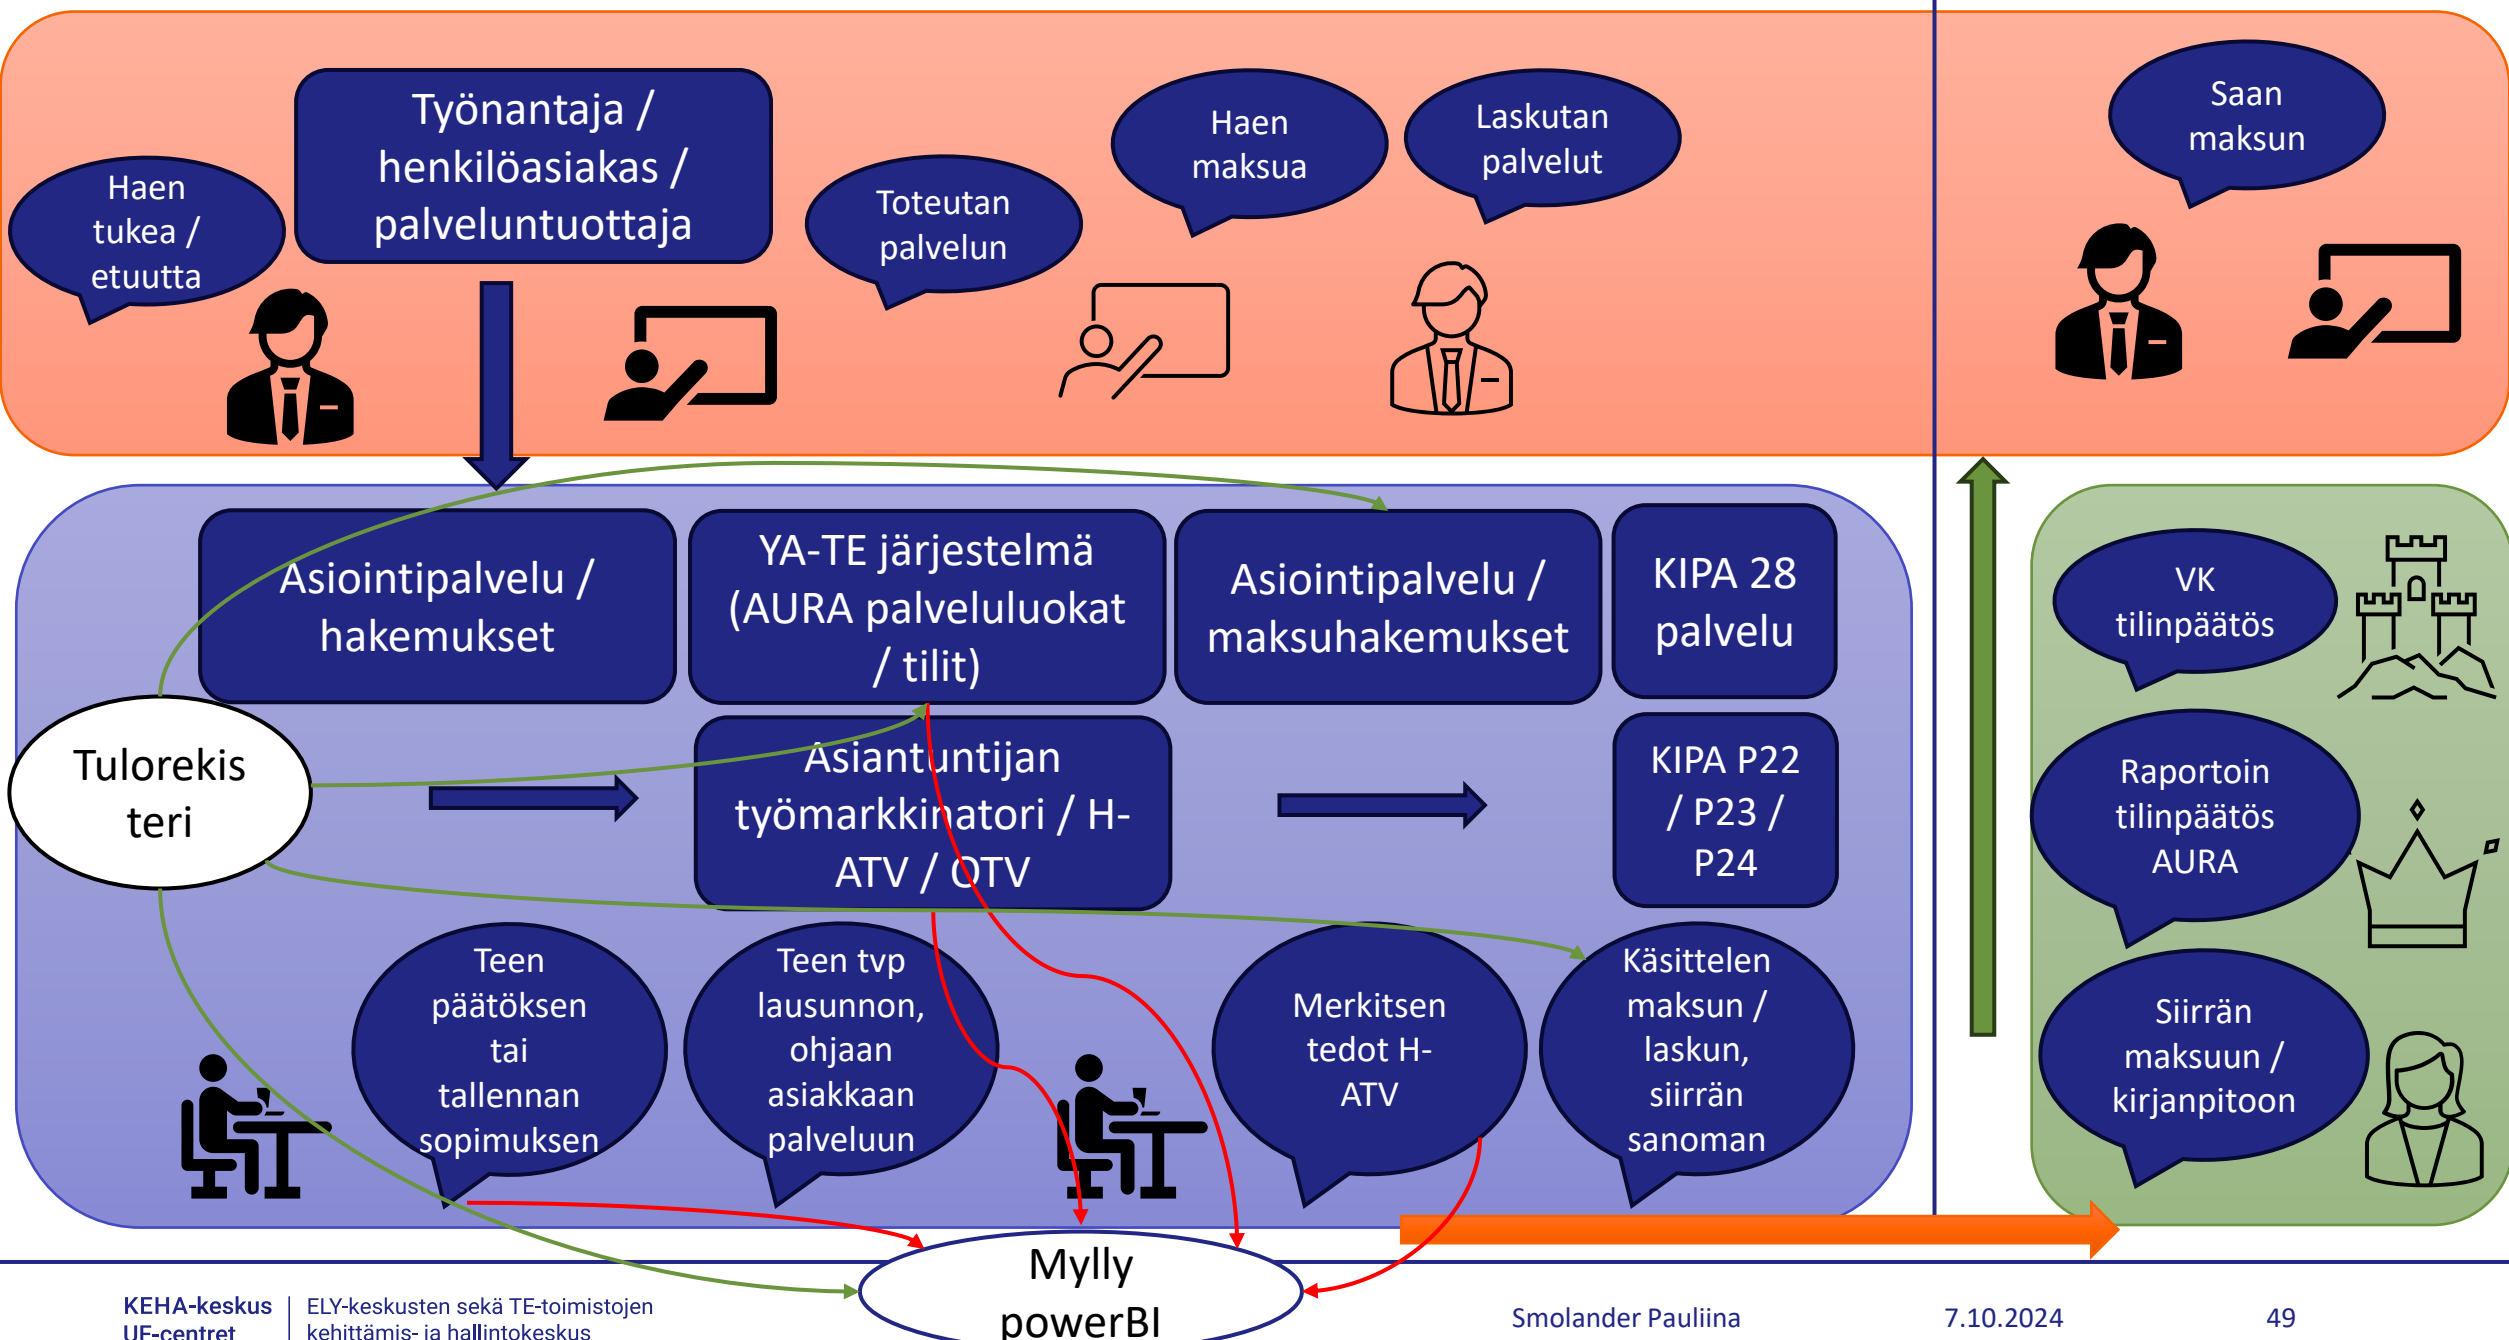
Haen tukea / etuutta

Työnantaja / henkilöasiakas / palveluntuottaja

Toteutan palvelun

Haen maksua

Laskutan palvelut

Saan maksun

Asiointipalvelu / hakemukset

YA-TE järjestelmä (AURA palveluluokat / tilit)

Asiointipalvelu / maksuhakemukset

KIPA 28 palvelu

VK tilinpäätös

Tulorekisteri

Asiantuntijan työmarkkinatori / H-ATV / OTV

KIPA P22 / P23 / P24

Raportoin tilinpäätös AURA

Teen päätöksen tai tallennan sopimuksen

Teen tvp lausunnon, ohjaan asiakkaan palveluun

Merkitsen tedot H-ATV

Käsittelen maksun / laskun, siirrän sanoman

Siirrän maksuun / kirjanpitoon

Mylly powerBI

KEHA-keskus UF-centret | ELY-keskusten sekä TE-toimistojen kehittämis- ja hallintokeskus

Smolander Pauliina

7.10.2024

49